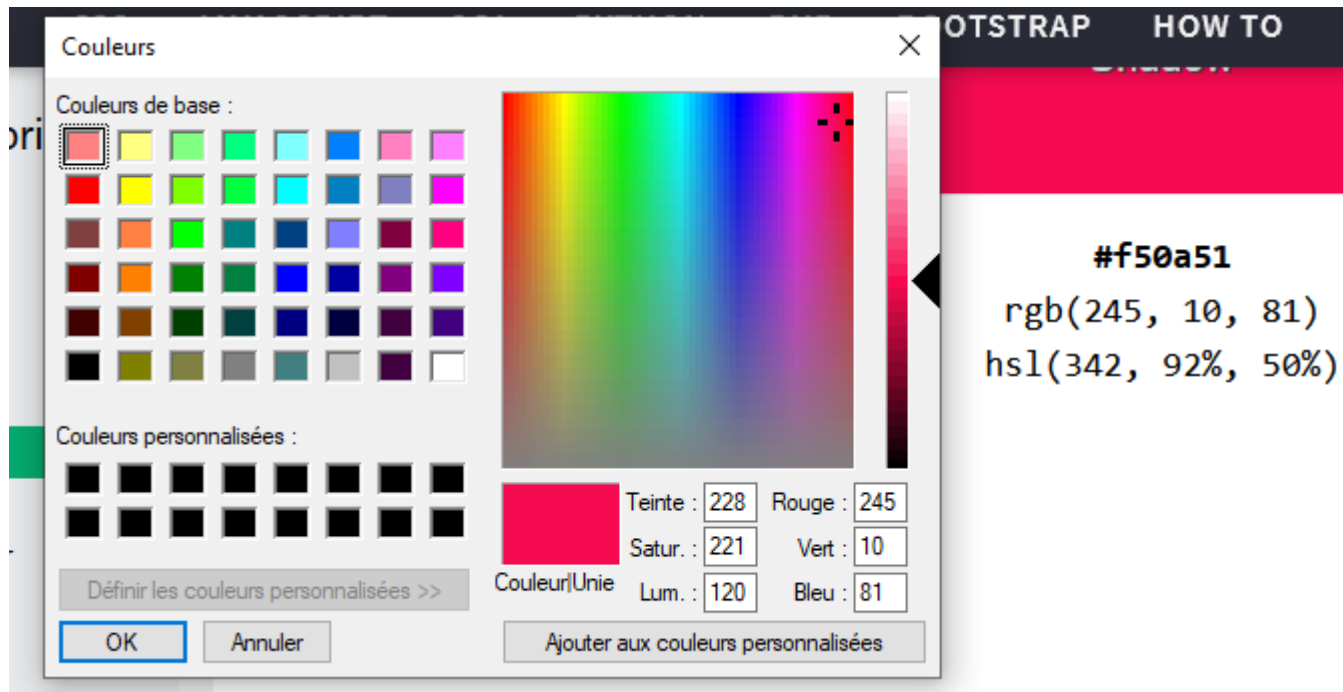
OTSTRAP HOW TO

Couleurs

Couleurs de base :

Couleurs personnalisées :

Définir les couleurs personnalisées >>

OK Annuler

Couleur|Unie

Teinte : 228
Satur. : 221
Lum. : 120

Rouge : 245
Vert : 10
Bleu : 81

Ajouter aux couleurs personnalisées

#f50a51
rgb(245, 10, 81)
hsl(342, 92%, 50%)